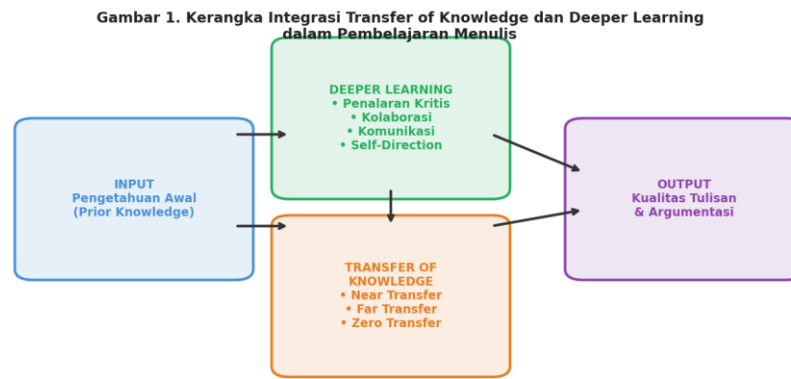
Gambar 1. Kerangka Integrasi Transfer of Knowledge dan Deeper Learning dalam Pembelajaran Menulis

INPUT
Pengetahuan Awal
(Prior Knowledge)

DEEPER LEARNING
• Penalaran Kritis
• Kolaborasi
• Komunikasi
• Self-Direction

TRANSFER OF KNOWLEDGE
• Near Transfer
• Far Transfer
• Zero Transfer

OUTPUT
Kualitas Tulisan
& Argumentasi